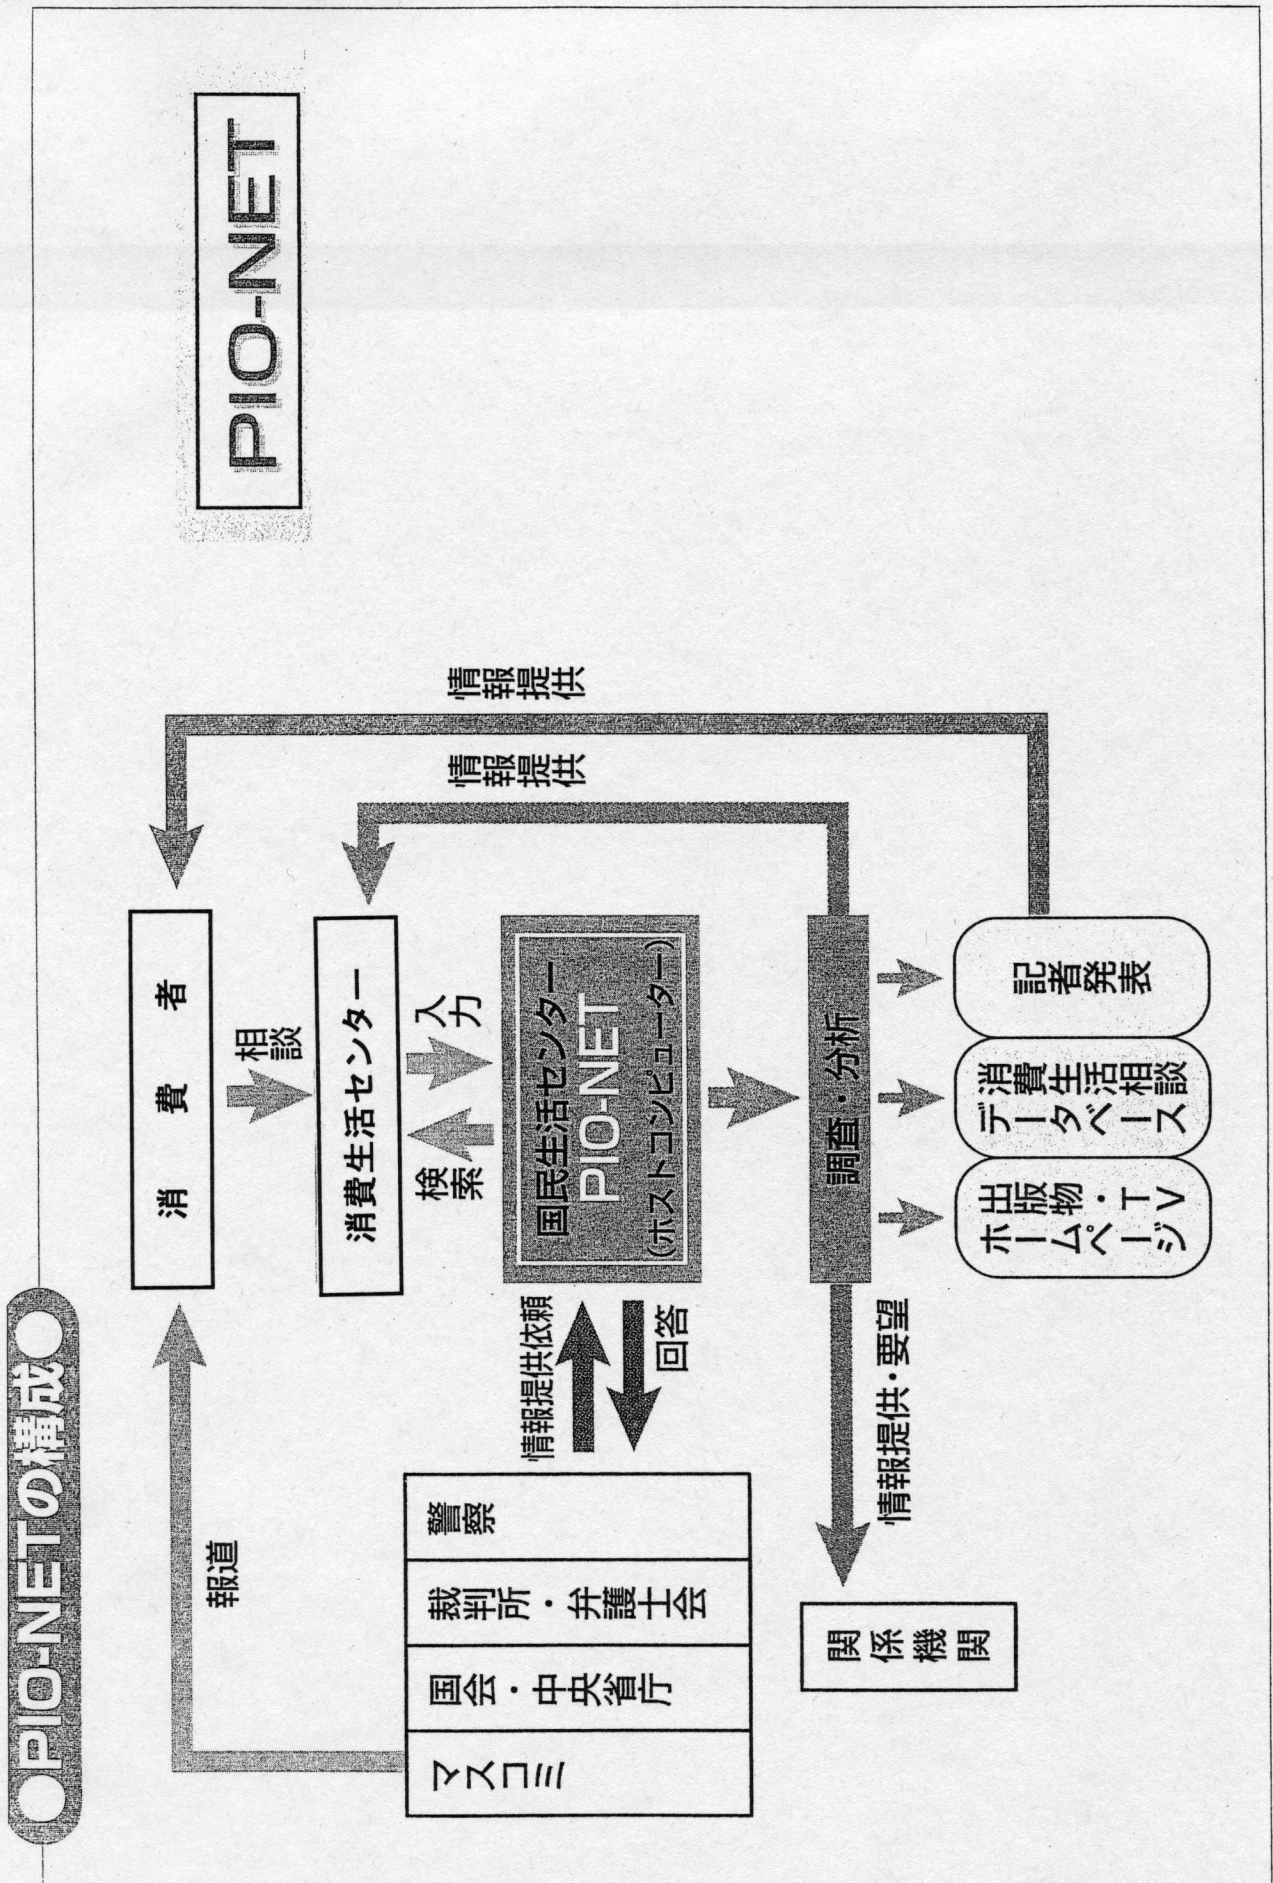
PIO-NETの構成

PIO-NET

消費者

相談

消費生活センター

入力

検索

国民生活センター
PIO-NET
(ホストコンピューター)

情報提供

情報提供

調査・分析

記者発表

消費生活相談データベース

出版物・TV
ホームページ

情報提供依頼

回答

情報提供・要望

関係機関

マスコミ

国会・中央省庁

裁判所・弁護士会

警察

報道